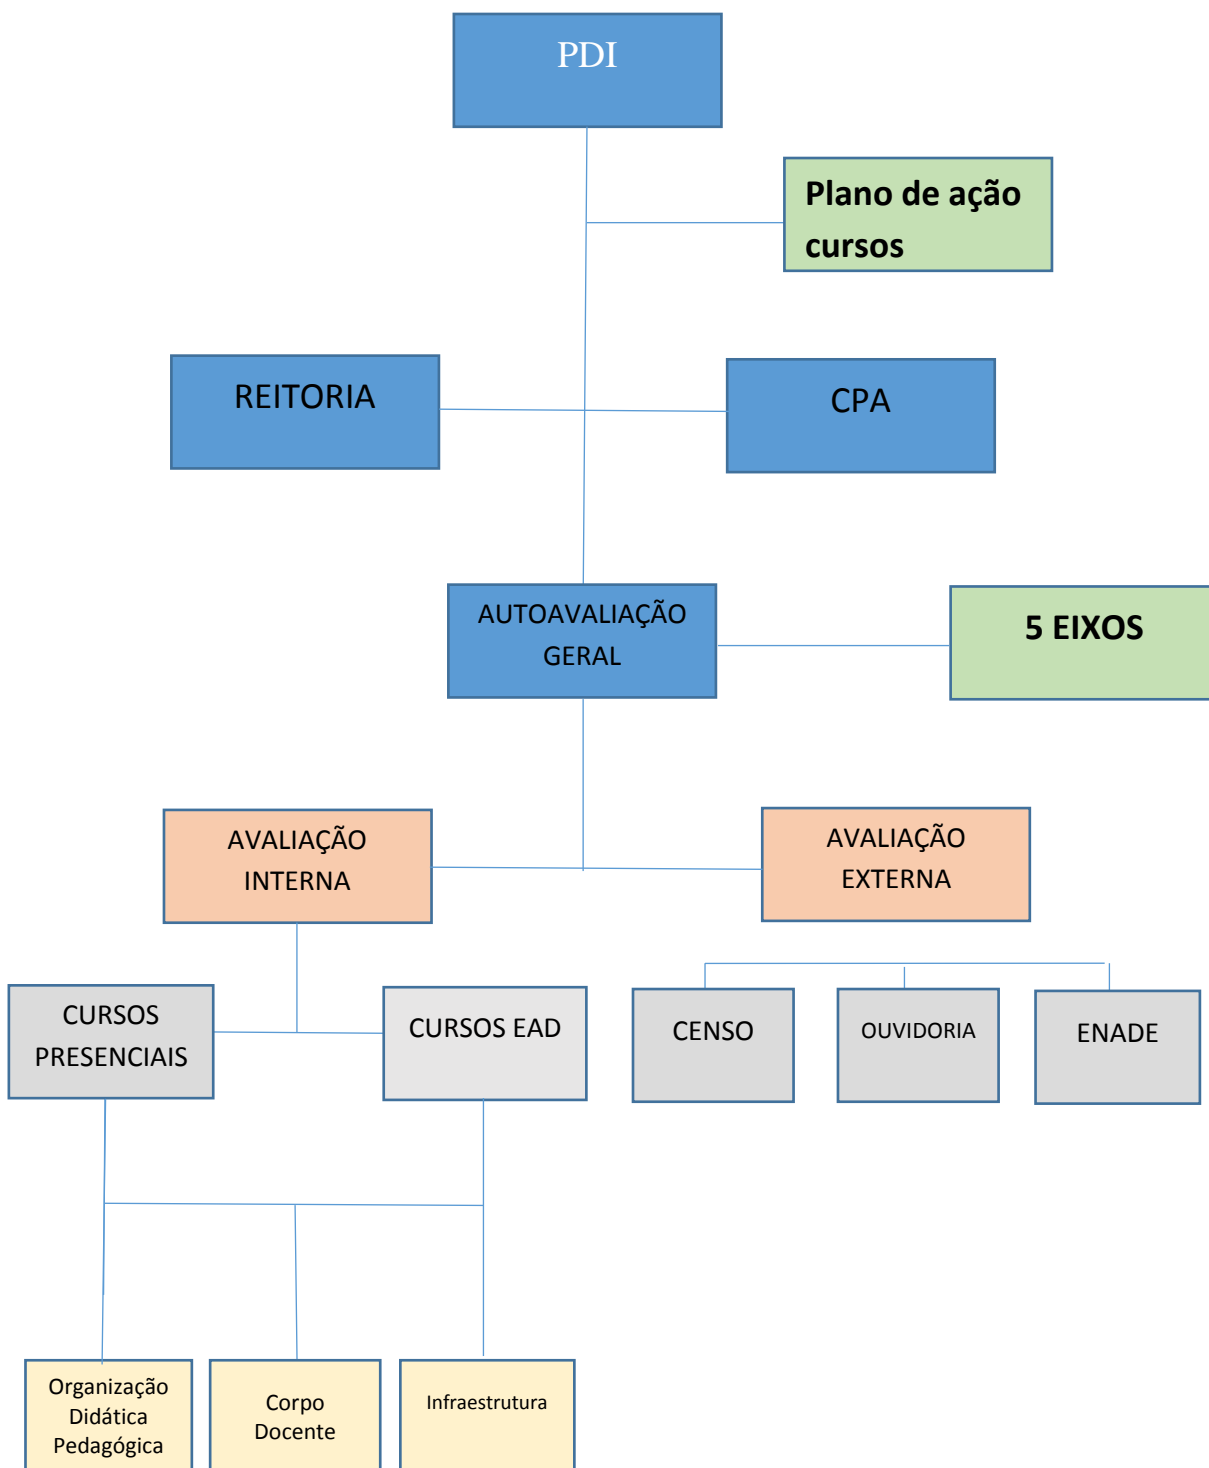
PDI

Plano de ação cursos

REITORIA

CPA

AUTOAVALIAÇÃO GERAL

5 EIXOS

AVALIAÇÃO INTERNA

AVALIAÇÃO EXTERNA

CURSOS PRESENCIAIS

CURSOS EAD

CENSO

OUVIDORIA

ENADE

Organização Didática Pedagógica

Corpo Docente

Infraestrutura